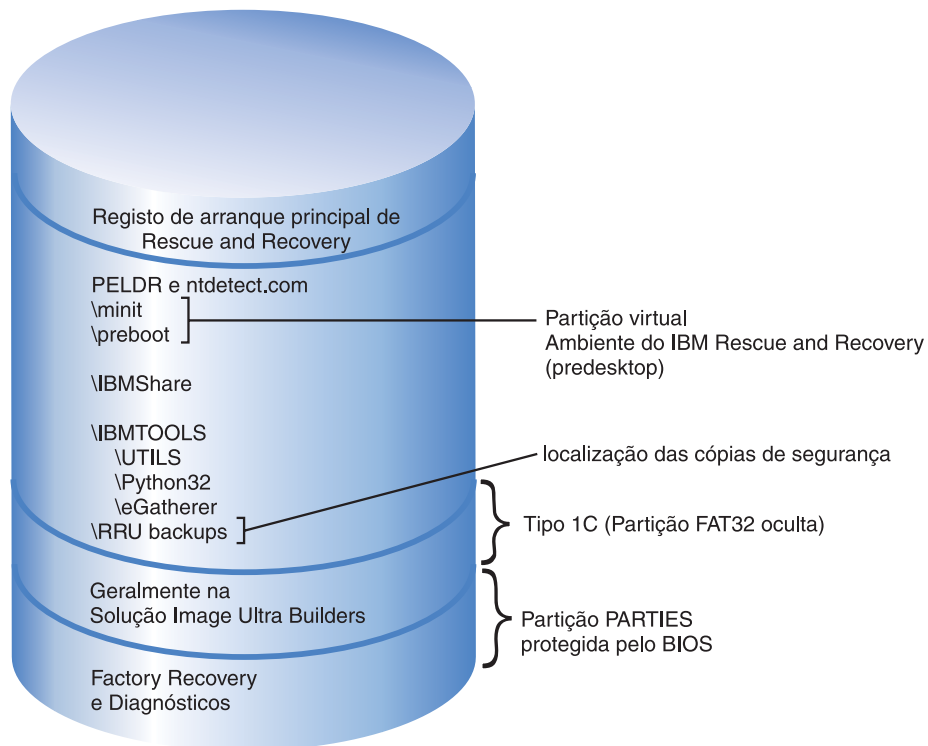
Registo de arranque principal de Rescue and Recovery

PELDR e ntdetect.com
\minit
\preboot

Partição virtual
Ambiente do IBM Rescue and Recovery
(predesktop)

\IBMShare

\IBMTOOLS
\UTILS
\Python32
\eGatherer
\RRU backups

localização das cópias de segurança

Tipo 1C (Partição FAT32 oculta)

Geralmente na
Solução Image Ultra Builders

Partição PARTIES
protegida pelo BIOS

Factory Recovery
e Diagnósticos